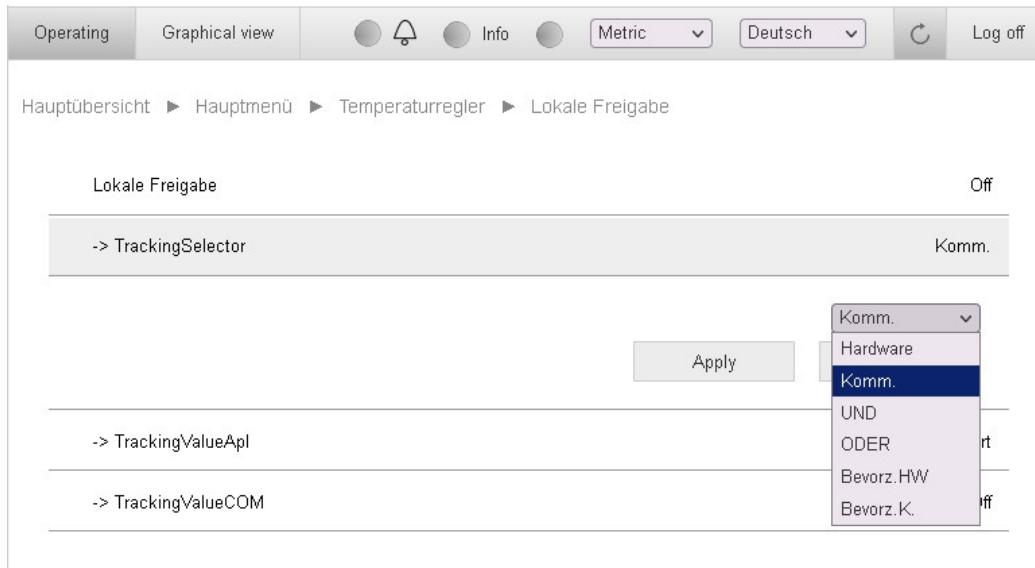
Operating Graphical view Info Metric Deutsch Log off

Hauptübersicht ► Hauptmenü ► Temperaturregler ► Lokale Freigabe

Lokale Freigabe Off

-> TrackingSelector Komm.

Komm.
Hardware
Komm.
UND
ODER
Bevorz.HW
Bevorz.K.

Apply

-> TrackingValueApl rt

-> TrackingValueCOM ff